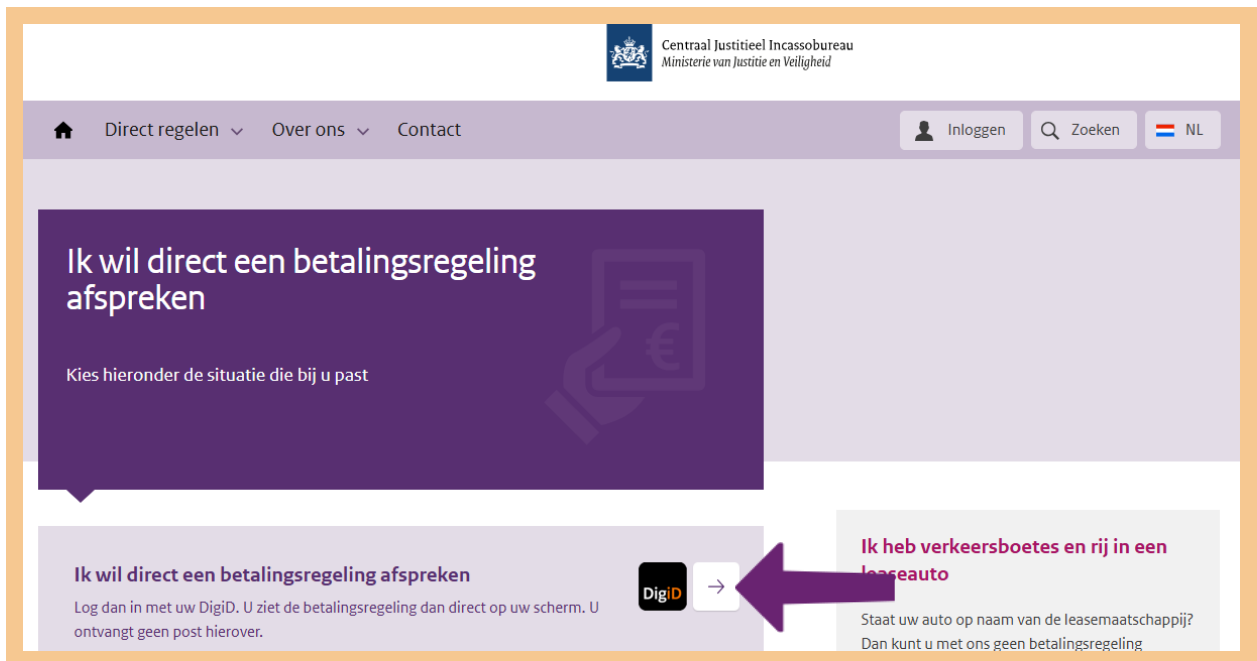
Centraal Justitieel Incassobureau
Ministerie van Justitie en Veiligheid

Direct regelen Over ons Contact

Inloggen Zoeken NL

Ik wil direct een betalingsregeling afspreken

Kies hieronder de situatie die bij u past

Ik wil direct een betalingsregeling afspreken

Log dan in met uw DigiD. U ziet de betalingsregeling dan direct op uw scherm. U ontvangt geen post hierover.

DigiD

Ik heb verkeersboetes en rij in een leaseauto

Staat uw auto op naam van de leasemaatschappij? Dan kunt u met ons geen betalingsregeling